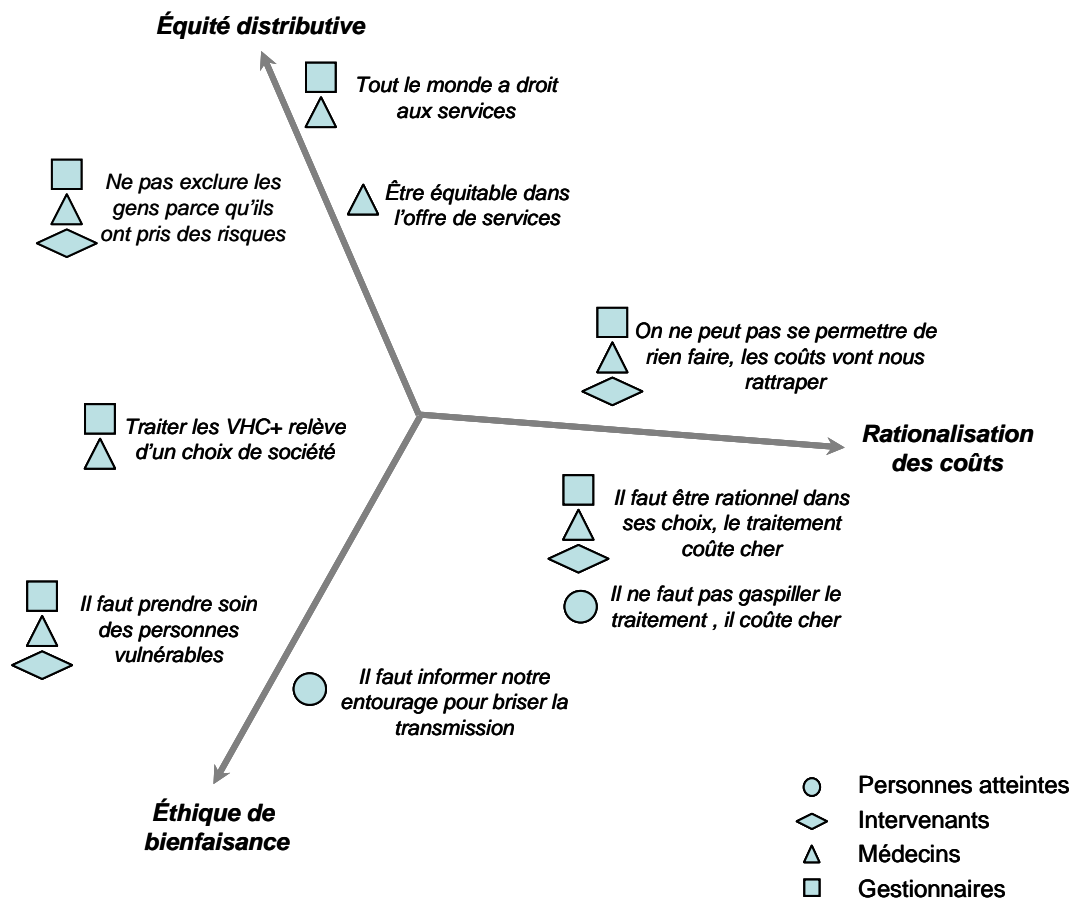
Équité distributive

Tout le monde a droit aux services

Ne pas exclure les gens parce qu'ils ont pris des risques

Être équitable dans l'offre de services

On ne peut pas se permettre de rien faire, les coûts vont nous rattraper

Traiter les VHC+ relève d'un choix de société

Rationalisation des coûts

Il faut être rationnel dans ses choix, le traitement coûte cher

Il ne faut pas gaspiller le traitement , il coûte cher

Il faut prendre soin des personnes vulnérables

Il faut informer notre entourage pour briser la transmission

Éthique de bienfaisance

Personnes atteintes
Intervenants
Médecins
Gestionnaires